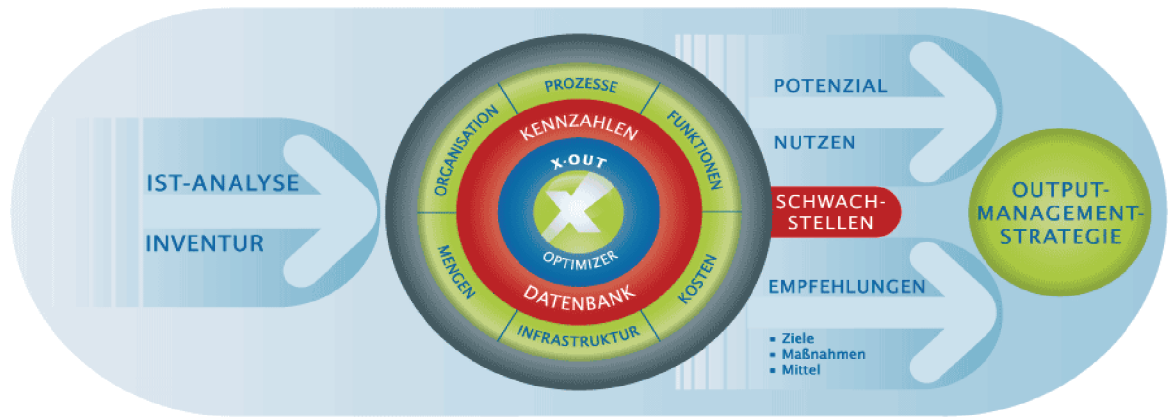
IST-ANALYSE

INVENTUR

PROZESSE

ORGANISATION

FUNKTIONEN

KENNZAHLEN

X·OUT

OPTIMIZER

DATENBANK

MENGEN

KOSTEN

INFRASTRUKTUR

POTENZIAL

NUTZEN

SCHWACH-STELLEN

EMPFEHLUNGEN

- Ziele
- Maßnahmen
- Mittel

OUTPUT-MANAGEMENT-STRATEGIE